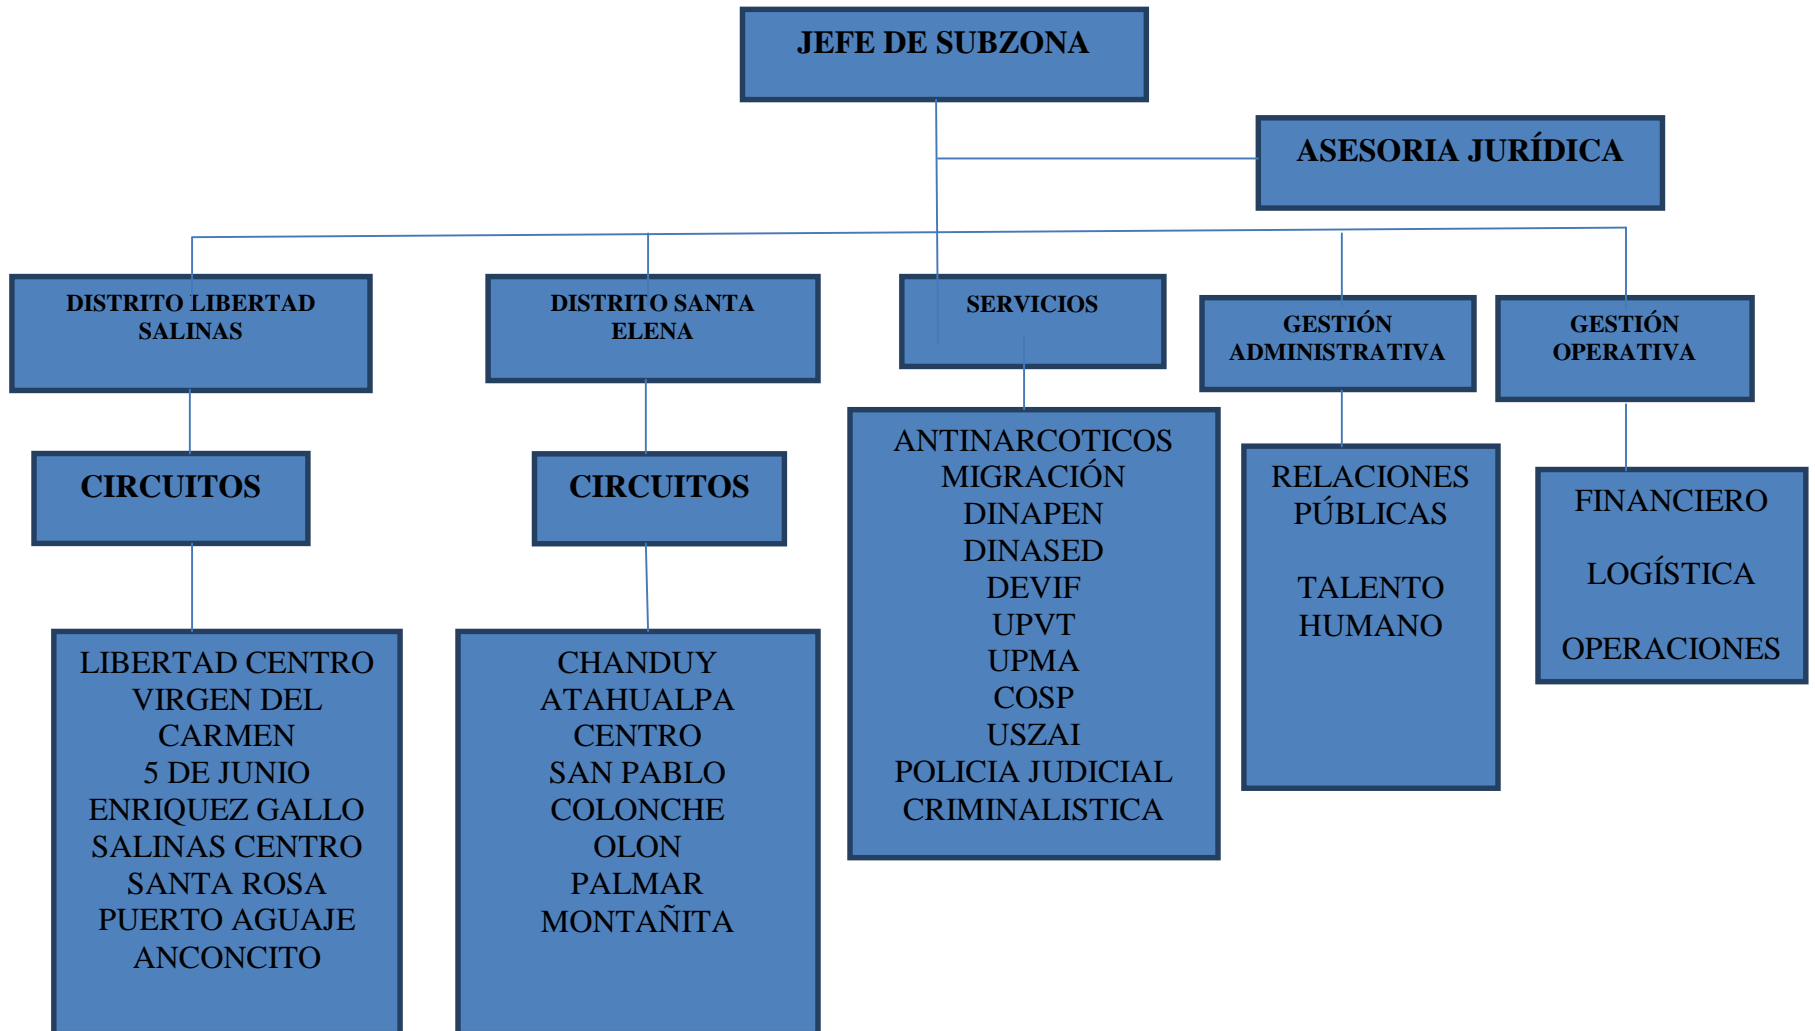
JEFE DE SUBZONA

ASESORIA JURÍDICA

DISTRITO LIBERTAD SALINAS

DISTRITO SANTA ELENA

SERVICIOS

GESTIÓN ADMINISTRATIVA

GESTIÓN OPERATIVA

CIRCUITOS

CIRCUITOS

ANTINARCOTICOS
MIGRACIÓN
DINAPEN
DINASED
DEVIF
UPVT
UPMA
COSP
USZAI
POLICIA JUDICIAL
CRIMINALISTICA

RELACIONES PÚBLICAS

TALENTO HUMANO

FINANCIERO

LOGÍSTICA

OPERACIONES

LIBERTAD CENTRO
VIRGEN DEL CARMEN
5 DE JUNIO
ENRIQUEZ GALLO
SALINAS CENTRO
SANTA ROSA
PUERTO AGUAJE
ANCONCITO

CHANDUY
ATAHUALPA CENTRO
SAN PABLO
COLONCHE
OLON
PALMAR
MONTAÑITA